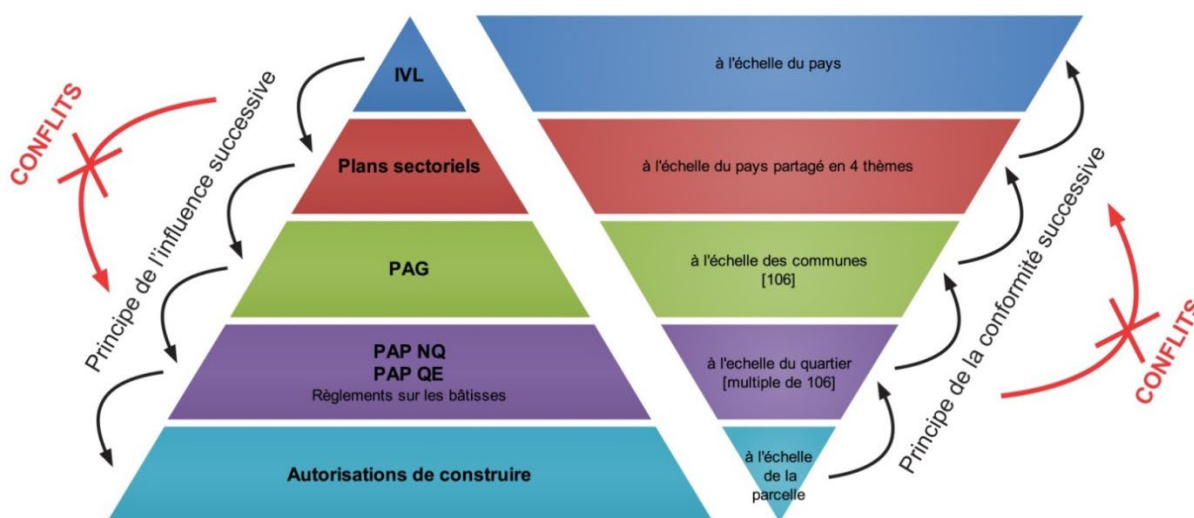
CONFLITS

Principe de l'influence successive

IVL

Plans sectoriels

PAG

PAP NQ
PAP QE
Règlements sur les bâtisses

Autorisations de construire

à l'échelle du pays

à l'échelle du pays partagé en 4 thèmes

à l'échelle des communes
[106]

à l'echelle du quartier
[multiple de 106]

à l'échelle de la parcelle

Principe de la conformité successive

CONFLITS